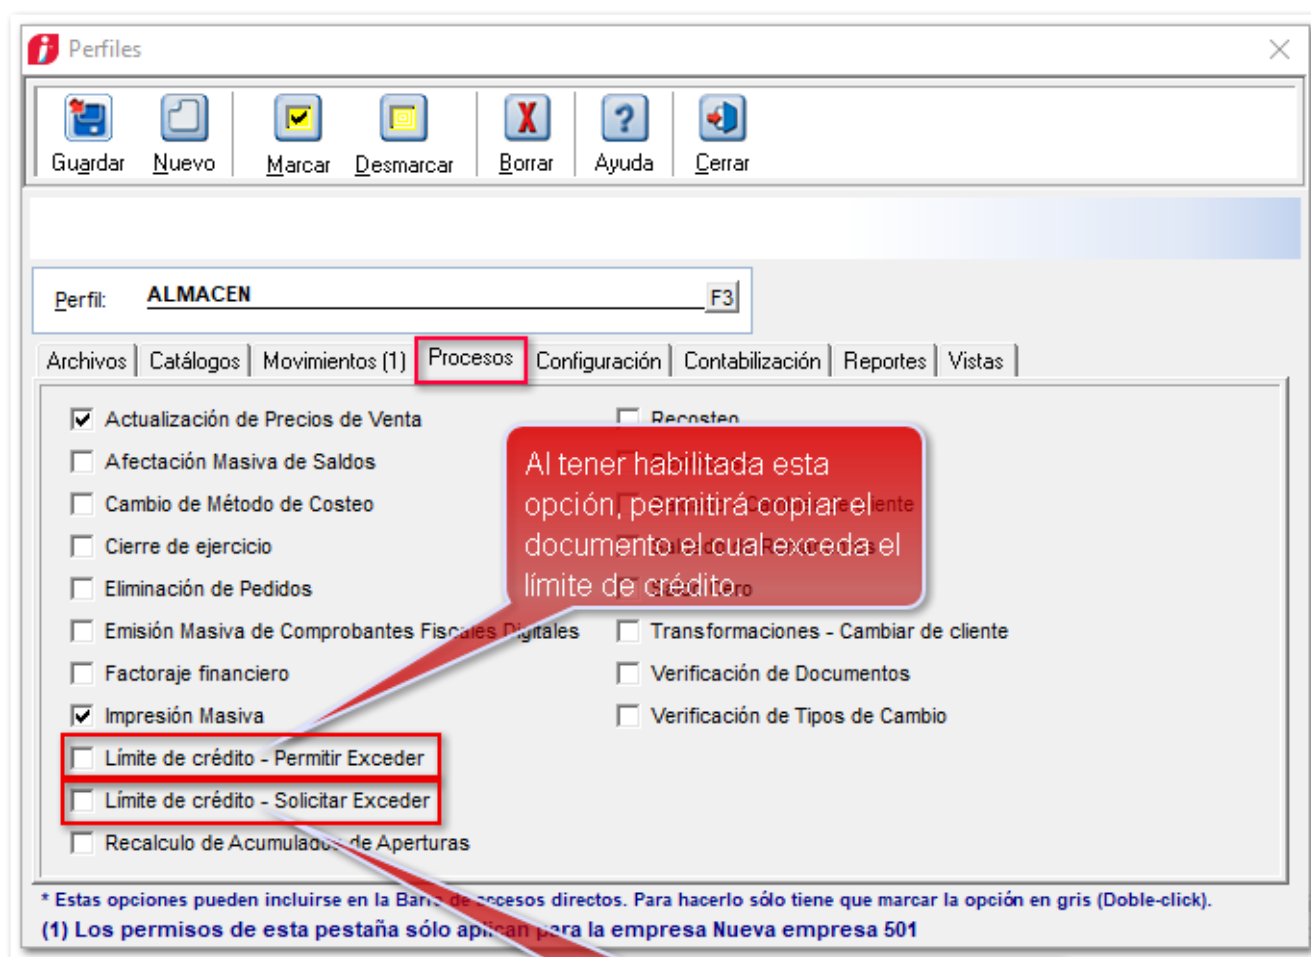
Perfiles

Guardar Nuevo Marcar Desmarcar Borrar Ayuda Cerrar

Perfil: ALMACEN F3

Archivos | Catálogos | Movimientos (1) | Procesos | Configuración | Contabilización | Reportes | Vistas

Actualización de Precios de Venta
Afectación Masiva de Saldos
Cambio de Método de Costeo
Cierre de ejercicio
Eliminación de Pedidos
Emisión Masiva de Comprobantes Fisc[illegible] Digitales
Factoraje financiero
Impresión Masiva
Límite de crédito - Permitir Exceder
Límite de crédito - Solicitar Exceder
Recalculo de Acumula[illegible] de Aperturas

Recosteo
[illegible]ente
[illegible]
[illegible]ro
Transformaciones - Cambiar de cliente
Verificación de Documentos
Verificación de Tipos de Cambio

Al tener habilitada esta opción, permitirá copiar el documento el cual exceda el límite de crédito.

* Estas opciones pueden incluirse en la Bar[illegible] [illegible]ccesos directos. Para hacerlo sólo tiene que marcar la opción en gris (Doble-click).
(1) Los permisos de esta pestaña sólo apl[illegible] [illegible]ara la empresa Nueva empresa 501